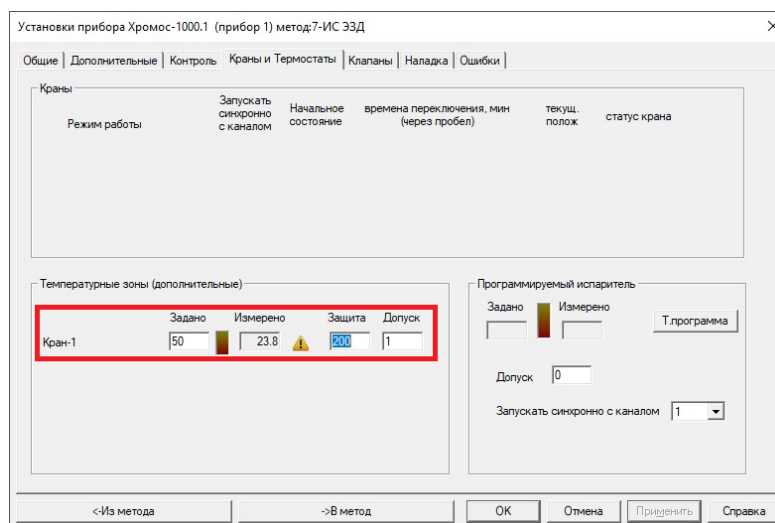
Установки прибора Хромос-1000.1 (прибор 1) метод:7-ИС ЭЗД
×

Общие | Дополнительные | Контроль | Краны и Термостаты | Клапаны | Наладка | Ошибки

Краны

Режим работы
Запускать синхронно с каналом
Начальное состояние
времена переключения, мин (через пробел)
текущ. полож
статус крана

Температурные зоны (дополнительные)

| | Задано | Измерено | Защита | Допуск |
|---|---|---|---|---|
| Кран-1 | 50 | 23.8 | 200 | 1 |

Программируемый испаритель

Задано
Измерено
Т.программа

Допуск 0

Запускать синхронно с каналом 1

<-Из метода
->В метод
OK
Отмена
Применить
Справка